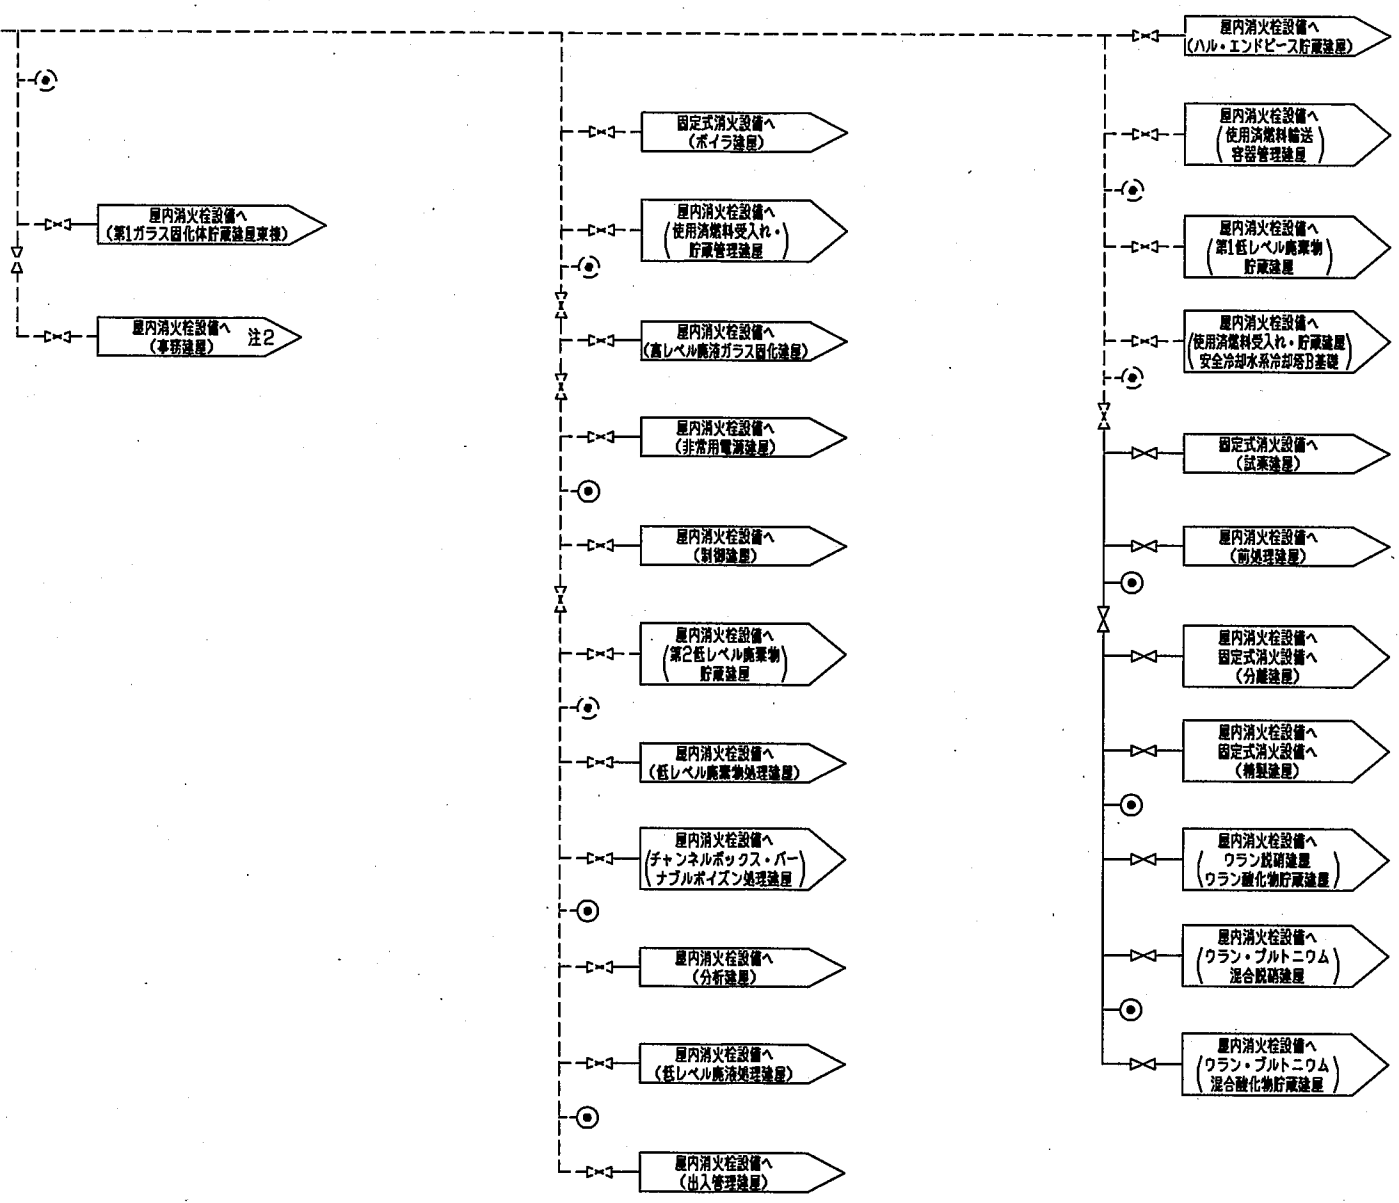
屋内消火栓設備へ
(第1ガラス固化体貯蔵建屋東棟)

屋内消火栓設備へ
(事務建屋) 注2

固定式消火設備へ
(ボイラ建屋)

屋内消火栓設備へ
(使用済燃料受入れ・貯蔵管理建屋)

屋内消火栓設備へ
(高レベル廃液ガラス固化建屋)

屋内消火栓設備へ
(非常用電源建屋)

屋内消火栓設備へ
(制御建屋)

屋内消火栓設備へ
(第2低レベル廃棄物貯蔵建屋)

屋内消火栓設備へ
(低レベル廃棄物処理建屋)

屋内消火栓設備へ
(チャンネルボックス・バーナブルポイズン処理建屋)

屋内消火栓設備へ
(分析建屋)

屋内消火栓設備へ
(低レベル廃液処理建屋)

屋内消火栓設備へ
(出入管理建屋)

屋内消火栓設備へ
(ハル・エンドピース貯蔵建屋)

屋内消火栓設備へ
(使用済燃料輸送容器管理建屋)

屋内消火栓設備へ
(第1低レベル廃棄物貯蔵建屋)

屋内消火栓設備へ
(使用済燃料受入れ・貯蔵建屋安全冷却水系冷却塔B基礎)

固定式消火設備へ
(試薬建屋)

屋内消火栓設備へ
(前処理建屋)

屋内消火栓設備へ
固定式消火設備へ
(分離建屋)

屋内消火栓設備へ
固定式消火設備へ
(精製建屋)

屋内消火栓設備へ
(ウラン脱硝建屋ウラン酸化物貯蔵建屋)

屋内消火栓設備へ
(ウラン・プルトニウム混合脱硝建屋)

屋内消火栓設備へ
(ウラン・プルトニウム混合酸化物貯蔵建屋)